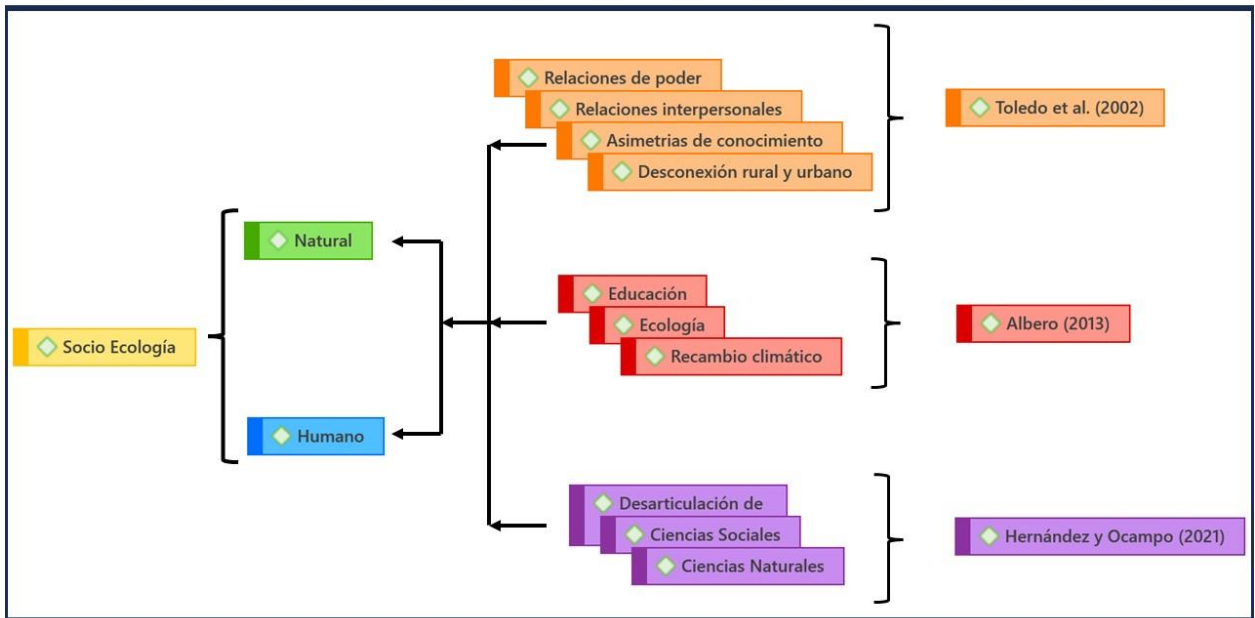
Socio Ecología

Natural

Humano

Relaciones de poder
Relaciones interpersonales
Asimetrias de conocimiento
Desconexión rural y urbano

Toledo et al. (2002)

Educación
Ecología
Recambio climático

Albero (2013)

Desarticulación de
Ciencias Sociales
Ciencias Naturales

Hernández y Ocampo (2021)